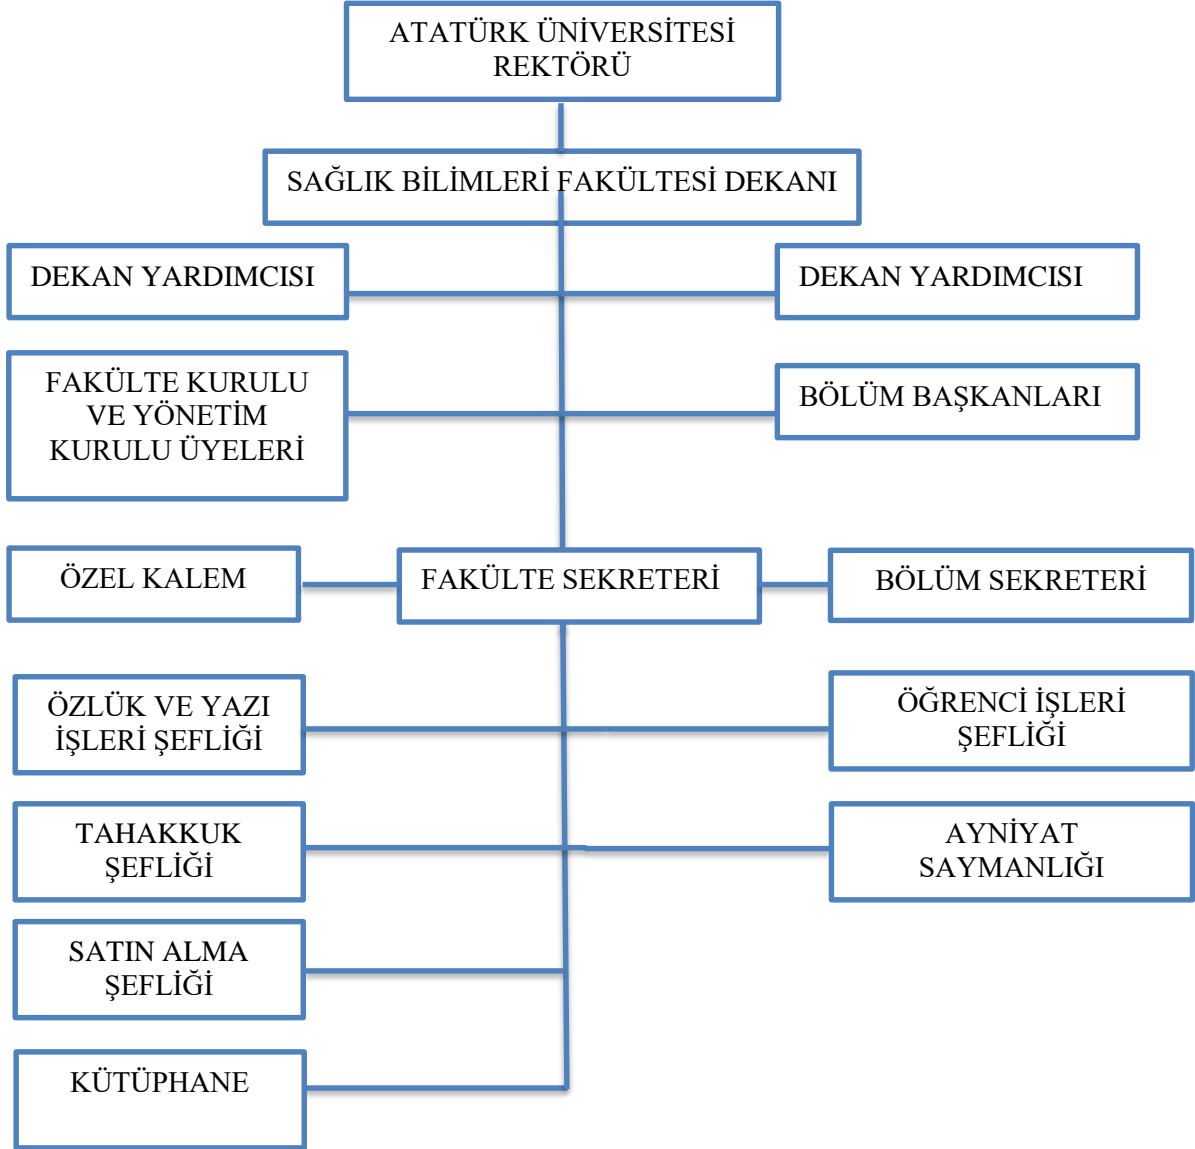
ATATÜRK ÜNİVERSİTESİ REKTÖRÜ

SAĞLIK BİLİMLERİ FAKÜLTESİ DEKANI

DEKAN YARDIMCISI

DEKAN YARDIMCISI

FAKÜLTE KURULU VE YÖNETİM KURULU ÜYELERİ

BÖLÜM BAŞKANLARI

ÖZEL KALEM

FAKÜLTE SEKRETERİ

BÖLÜM SEKRETERİ

ÖZLÜK VE YAZI İŞLERİ ŞEFLİĞİ

ÖĞRENCİ İŞLERİ ŞEFLİĞİ

TAHAKKUK ŞEFLİĞİ

AYNİYAT SAYMANLIĞI

SATIN ALMA ŞEFLİĞİ

KÜTÜPHANE